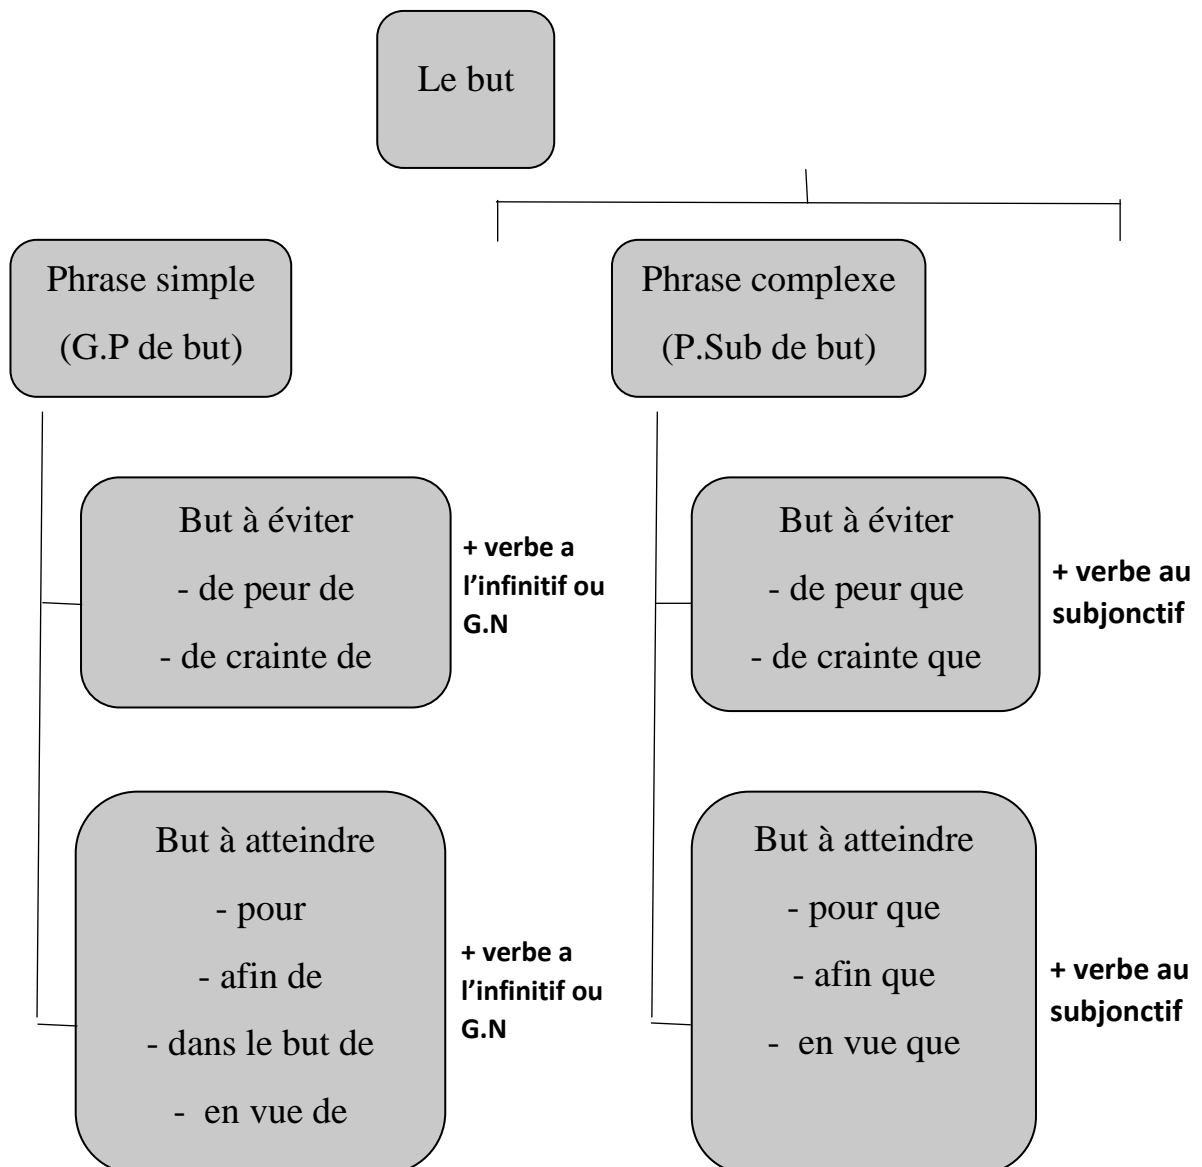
Le but

Phrase simple
(G.P de but)

But à éviter
- de peur de
- de crainte de

+ verbe a l'infinitif ou G.N

But à atteindre
- pour
- afin de
- dans le but de
- en vue de

+ verbe a l'infinitif ou G.N

Phrase complexe
(P.Sub de but)

But à éviter
- de peur que
- de crainte que

+ verbe au subjonctif

But à atteindre
- pour que
- afin que
- en vue que

+ verbe au subjonctif